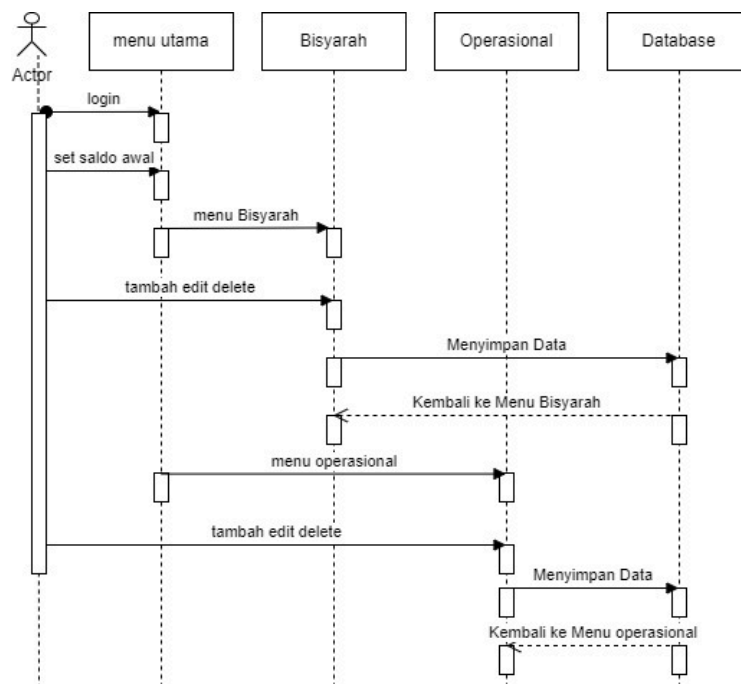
Actor

menu utama

Bisyarah

Operasional

Database

login

set saldo awal

menu Bisyarah

tambah edit delete

Menyimpan Data

Kembali ke Menu Bisyarah

menu operasional

tambah edit delete

Menyimpan Data

Kembali ke Menu operasional